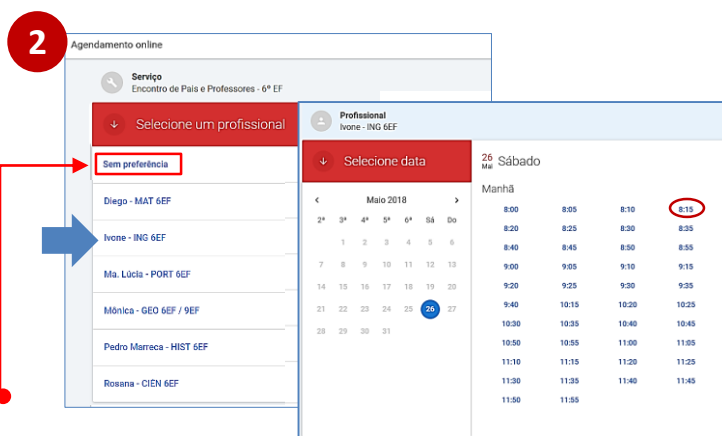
2

Agendamento online

Serviço
Encontro de Pais e Professores - 6º EF

Selecione um profissional

Sem preferência

Diego - MAT 6EF

Ivone - ING 6EF

Ma. Lúcia - PORT 6EF

Mônica - GEO 6EF / 9EF

Pedro Marreca - HIST 6EF

Rosana - CIÊN 6EF

Profissional
Ivone - ING 6EF

Selecione data

Maio 2018

| 2ª | 3ª | 4ª | 5ª | 6ª | Sá | Do |
|---|---|---|---|---|---|---|
| 1 | 2 | 3 | 4 | 5 | 6 | |
| 7 | 8 | 9 | 10 | 11 | 12 | 13 |
| 14 | 15 | 16 | 17 | 18 | 19 | 20 |
| 21 | 22 | 23 | 24 | 25 | 26 | 27 |
| 28 | 29 | 30 | 31 | | | |

26 Mai Sábado

Manhã

| 8:00 | 8:05 | 8:10 | 8:15 |
|---|---|---|---|
| 8:20 | 8:25 | 8:30 | 8:35 |
| 8:40 | 8:45 | 8:50 | 8:55 |
| 9:00 | 9:05 | 9:10 | 9:15 |
| 9:20 | 9:25 | 9:30 | 9:35 |
| 9:40 | 10:15 | 10:20 | 10:25 |
| 10:30 | 10:35 | 10:40 | 10:45 |
| 10:50 | 10:55 | 11:00 | 11:05 |
| 11:10 | 11:15 | 11:20 | 11:25 |
| 11:30 | 11:35 | 11:40 | 11:45 |
| 11:50 | 11:55 | | |